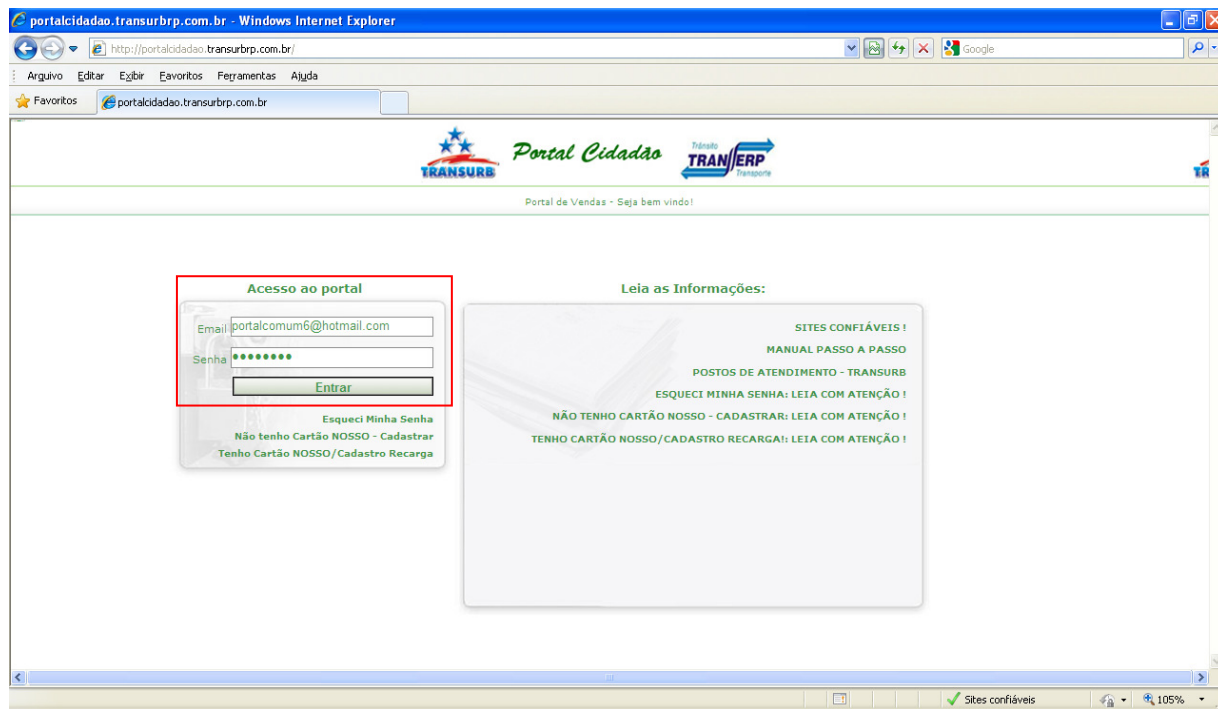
portalcidadao.transurbrp.com.br - Windows Internet Explorer

http://portalcidadao.transurbrp.com.br/

Google

Arquivo Editar Exibir Favoritos Ferramentas Ajuda

Favoritos portalcidadao.transurbrp.com.br

TRANSURB Portal Cidadão Trânsito TRANSERP Transporte

TR

Portal de Vendas - Seja bem vindo!

Acesso ao portal

Email portalcomum6@hotmail.com

Senha ••••••••

Entrar

Esqueci Minha Senha

Não tenho Cartão NOSSO - Cadastrar

Tenho Cartão NOSSO/Cadastro Recarga

Leia as Informações:

SITES CONFIÁVEIS !

MANUAL PASSO A PASSO

POSTOS DE ATENDIMENTO - TRANSURB

ESQUECI MINHA SENHA: LEIA COM ATENÇÃO !

NÃO TENHO CARTÃO NOSSO - CADASTRAR: LEIA COM ATENÇÃO !

TENHO CARTÃO NOSSO/CADASTRO RECARGA!: LEIA COM ATENÇÃO !

Sites confiáveis

105%